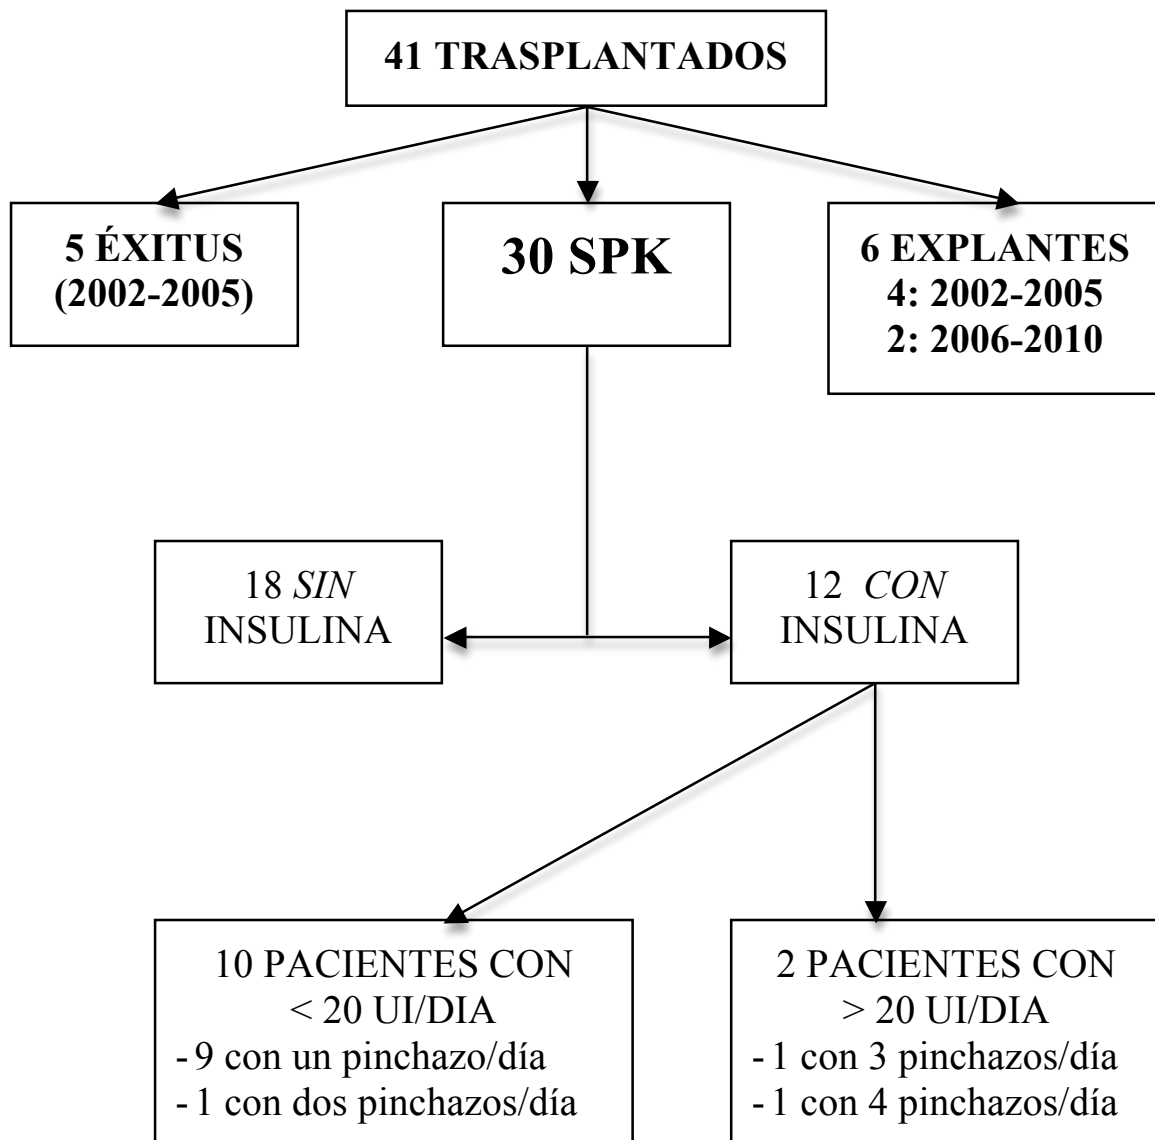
41 TRASPLANTADOS

5 ÉXITUS
(2002-2005)

30 SPK

6 EXPLANTES
4: 2002-2005
2: 2006-2010

18 *SIN* INSULINA

12 *CON* INSULINA

10 PACIENTES CON
< 20 UI/DIA
- 9 con un pinchazo/día
- 1 con dos pinchazos/día

2 PACIENTES CON
> 20 UI/DIA
- 1 con 3 pinchazos/día
- 1 con 4 pinchazos/día